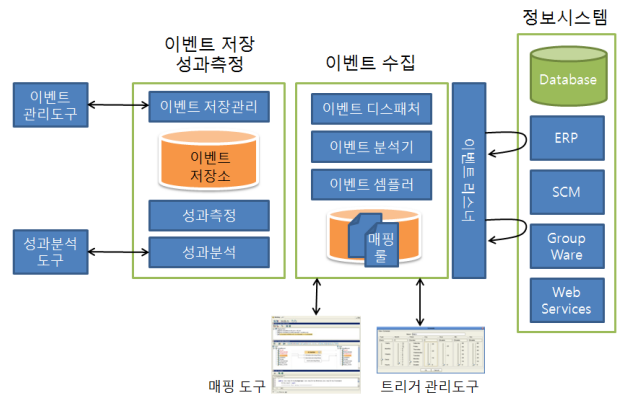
정보시스템

이벤트 저장
성과측정

이벤트 수집

이벤트
관리도구

이벤트 저장관리

이벤트
저장소

성과측정

성과분석

성과분석
도구

이벤트 디스패처

이벤트 분석기

이벤트 샘플러

매핑
룰

이벤트 리스너

Database

ERP

SCM

Group
Ware

Web
Services

매핑 도구

트리거 관리도구